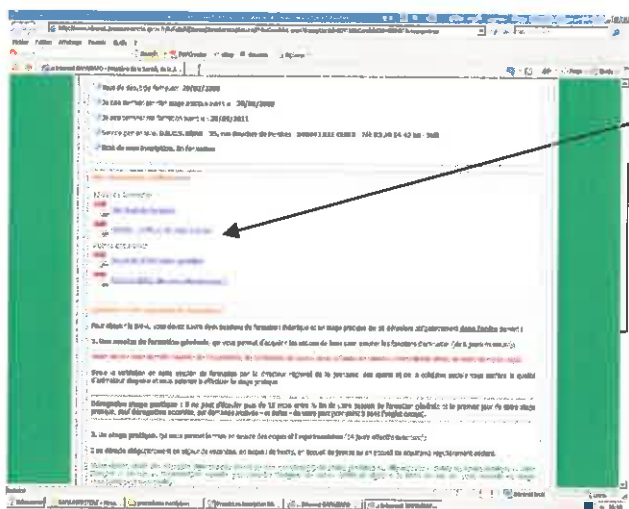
Date de début de formation : 20/02/2009

Date limite pour le stage pratique : 20/08/2009

Date limite de formation : 20/08/2011

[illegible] D.D.C.S. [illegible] - 35, rue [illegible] - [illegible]

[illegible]

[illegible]

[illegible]

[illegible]

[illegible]

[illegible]

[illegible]

Pour obtenir le BAFA, vous devez suivre deux sessions de formation théorique et un stage pratique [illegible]

1. Une session de formation générale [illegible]

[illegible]

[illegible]

2. Un stage pratique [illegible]

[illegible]

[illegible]

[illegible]

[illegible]

Terminé

Démarrer

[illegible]